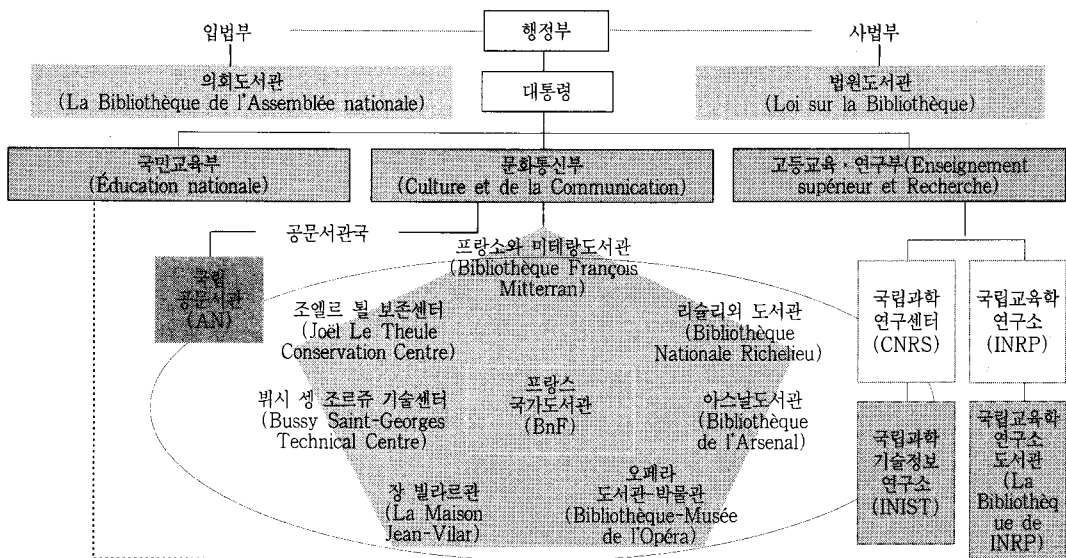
입법부

행정부

사법부

의회도서관 (La Bibliothèque de l'Assemblée nationale)

대통령

법원도서관 (Loi sur la Bibliothèque)

국민교육부 (Éducation nationale)

문화통신부 (Culture et de la Communication)

고등교육·연구부(Enseignement supérieur et Recherche)

공문서관국

국립 공문서관 (AN)

프랑소와 미테랑도서관 (Bibliothèque François Mitterran)

조엘르 퇼 보존센터 (Joël Le Theule Conservation Centre)

리슐리외 도서관 (Bibliothèque Nationale Richelieu)

뷔시 생 조르쥬 기술센터 (Bussy Saint-Georges Technical Centre)

프랑스 국가도서관 (BnF)

아스날도서관 (Bibliothèque de l'Arsenal)

장 빌라르관 (La Maison Jean-Vilar)

오페라 도서관-박물관 (Bibliothèque-Musée de l'Opéra)

국립과학 연구센터 (CNRS)

국립교육학 연구소 (INRP)

국립과학 기술정보 연구소 (INIST)

국립교육학 연구소 도서관 (La Bibliothèque de INRP)